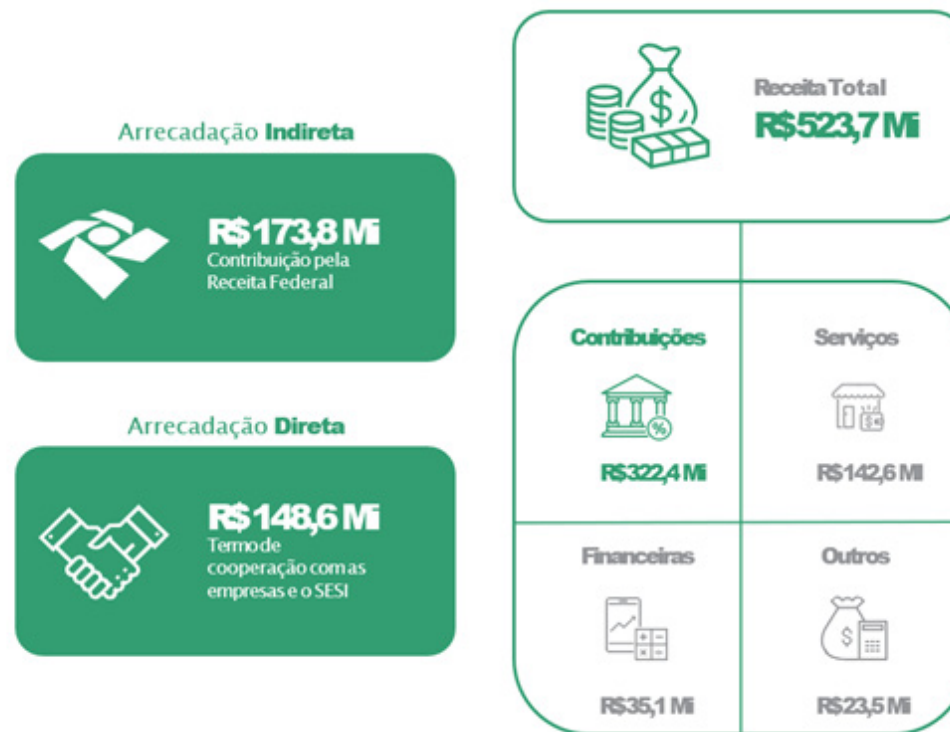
Arrecadação Indireta

R$ 173,8 Mi
Contribuição pela Receita Federal

Arrecadação Direta

R$ 148,6 Mi
Termo de cooperação com as empresas e o SESI

Receita Total
R$ 523,7 Mi

Contribuições
R$ 322,4 Mi

Serviços
R$ 142,6 Mi

Financeiras
R$ 35,1 Mi

Outros
R$ 23,5 Mi